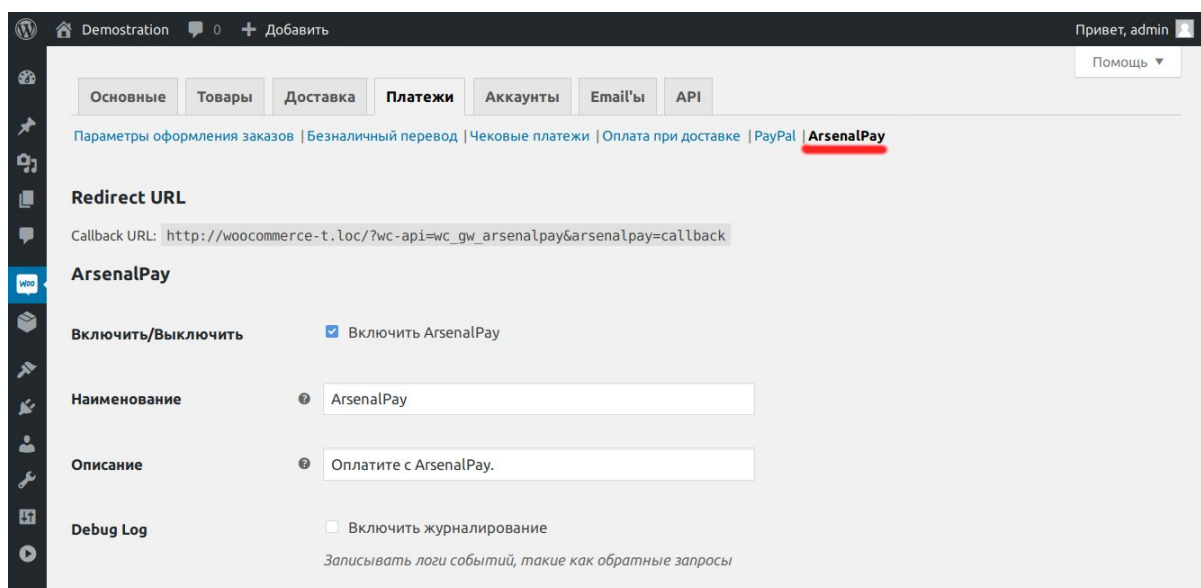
Demostration 0 + Добавить

Привет, admin

Помощь ▼

| Основные | Товары | Доставка | Платежи | Аккаунты | Email'ы | API |
|---|---|---|---|---|---|---|

Параметры оформления заказов | Безналичный перевод | Чековые платежи | Оплата при доставке | PayPal | ArsenalPay

Redirect URL

Callback URL: http://woocommerce-t.loc/?wc-api=wc_gw_arsenalpay&arsenalpay=callback

ArsenalPay

Включить/Выключить

Включить ArsenalPay

Наименование

ArsenalPay

Описание

Оплатите с ArsenalPay.

Debug Log

Включить журналирование

Записывать логи событий, такие как обратные запросы